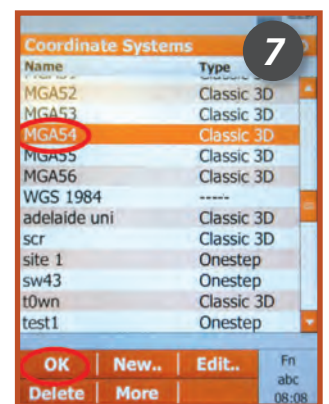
Coordinate Systems
7

| Name | Type |
|---|---|
| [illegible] | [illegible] |
| MGA52 | Classic 3D |
| MGA53 | Classic 3D |
| MGA54 | Classic 3D |
| MGA55 | Classic 3D |
| MGA56 | Classic 3D |
| WGS 1984 | ----- |
| adelaide uni | Classic 3D |
| scr | Classic 3D |
| site 1 | Onestep |
| sw43 | Onestep |
| t0wn | Classic 3D |
| test1 | Onestep |

OK
New..
Edit..
Fn
abc
08:08
Delete
More